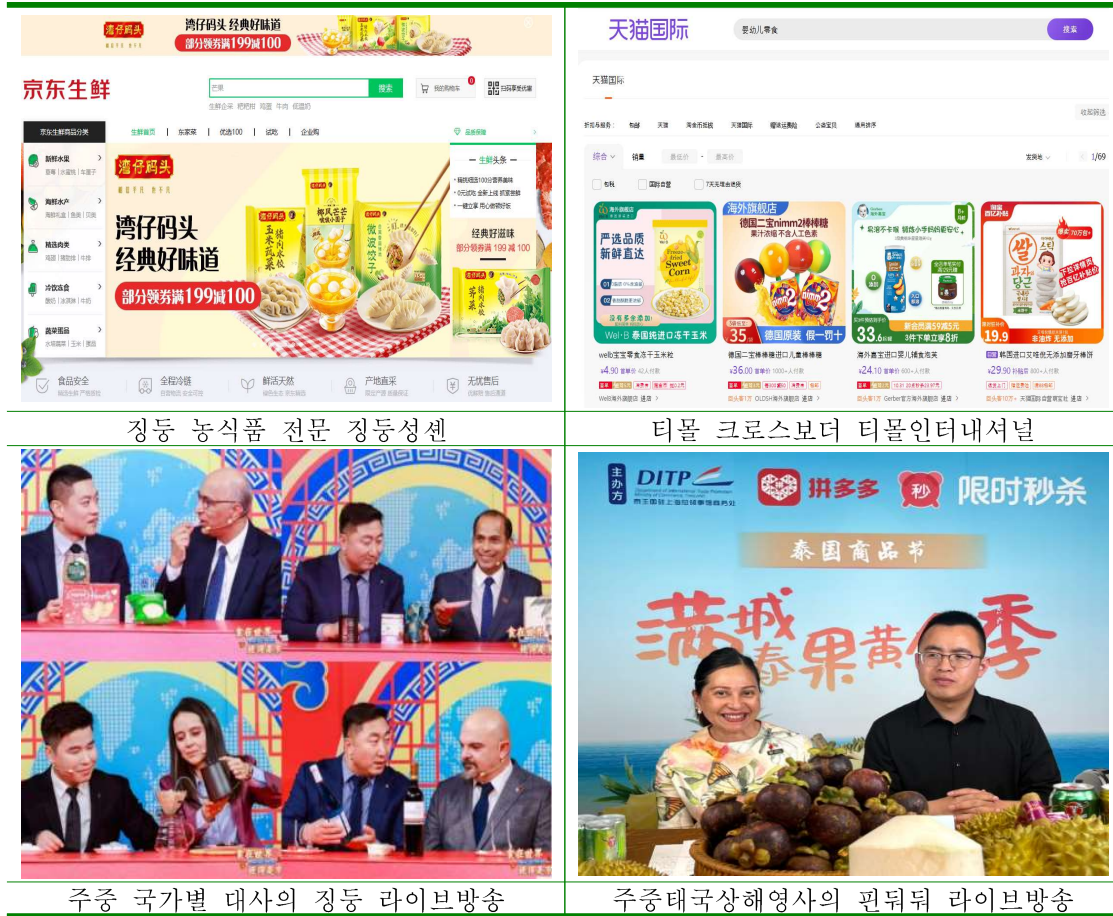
| 湾仔码头 湾仔码头 经典好味道 部分领券满199减100 京东生鲜 搜索 我的购物车 京东生鲜商品分类 新鲜水果 海鲜水产 精选肉类 冷饮冻食 蔬菜蛋品 生鲜首页 东家菜 优选100 试吃 企业购 湾仔码头 湾仔码头 经典好味道 部分领券满199减100 生鲜头条 经典好滋味 部分领券满199减100 食品安全 全程冷链 鲜活天然 产地直采 无忧售后 | 天猫国际 婴幼儿零食 搜索 天猫国际 综合 销量 1/69 严选品质 新鲜直达 Sweet Corn 海外旗舰店 德国二宝nimm2棒棒糖 35 德国原装 假一罚十 33.6 19.9 韩国进口 ¥4.90 ¥36.00 ¥24.10 ¥29.90 |
|---|---|
| 징둥 농식품 전문 징둥성센 | 티몰 크로스보더 티몰인터내셔널 |
| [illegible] | 主办方 DITP 拼多多 秒 限时秒杀 泰国商品节 满城泰果黄金季 |
| 주중 국가별 대사의 징둥 라이브방송 | 주중태국상해영사의 핀둬둬 라이브방송 |